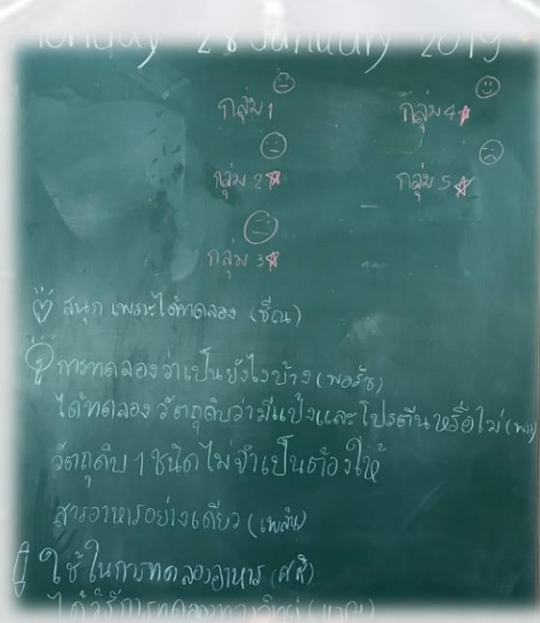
Monday 28 January 2019

กลุ่ม 1
กลุ่ม 4
กลุ่ม 2
กลุ่ม 5
กลุ่ม 3

สนุก เพราะได้ทดลอง (ชื่น)

การทดลองว่าเป็นยังไงบ้าง (พอรัช)
ได้ทดลอง วัตถุดิบว่ามีแป้งและโปรตีนหรือไม่ (พ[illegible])
วัตถุดิบ 1 ชนิดไม่จำเป็นต้องให้
สารอาหารอย่างเดียว (เพลิน)

ใช้ในการทดลองอาหาร (ศศิ)
ได้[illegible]